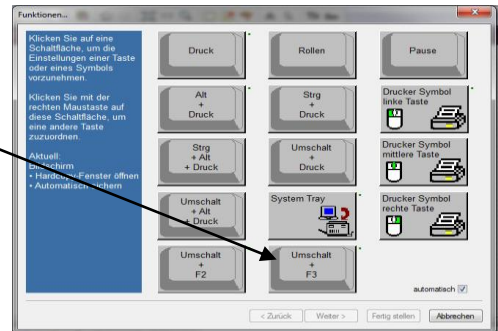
Funktionen...

Klicken Sie auf eine Schaltfläche, um die Einstellungen einer Taste oder eines Symbols vorzunehmen.

Klicken Sie mit der rechten Maustaste auf diese Schaltfläche, um eine andere Taste zuzuordnen.

Aktuell:
Bildschirm
• Hardcopy-Fenster öffnen
• Automatisch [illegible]ichern

Druck

Rollen

Pause

Alt + Druck

Strg + Druck

Drucker Symbol linke Taste

Strg + Alt + Druck

Umschalt + Druck

Drucker Symbol mittlere Taste

Umschalt + Alt + Druck

System Tray

Drucker Symbol rechte Taste

Umschalt + F2

Umschalt + F3

automatisch

< Zurück

Weiter >

Fertig stellen

Abbrechen